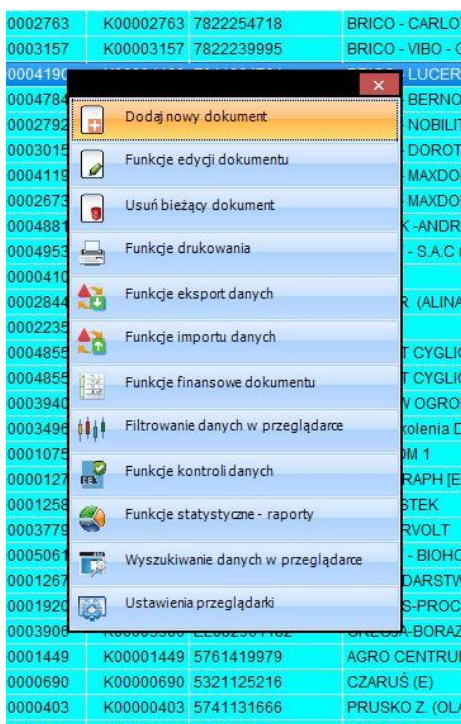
| | | | |
|---|---|---|---|
| 0002763 | K00002763 | 7822254718 | BRICO - CARLO |
| 0003157 | K00003157 | 7822239995 | BRICO - VIBO - |
| 000419 | | | LUCER |
| 000478 | | | BERNO |
| 000279 | | | NOBILI |
| 000301 | | | DOROT |
| 000411 | | | MAXDO |
| 000267 | | | MAXDO |
| 000488 | | | K -ANDR |
| 000495 | | | - S.A.C |
| 000041 | | | |
| 000284 | | | R (ALINA |
| 000223 | | | |
| 000485 | | | T CYGLI |
| 000485 | | | T CYGLI |
| 000394 | | | V OGRO |
| 000349 | | | kolenia D |
| 000107 | | | M 1 |
| 000012 | | | RAPH [E |
| 000125 | | | TEK |
| 000377 | | | RVOLT |
| 000506 | | | - BIOHO |
| 000126 | | | DARSTW |
| 000192 | | | S-PROC |
| 000390 | | | -BORAZ |
| 0001449 | K00001449 | 5761419979 | AGRO CENTRU |
| 0000690 | K00000690 | 5321125216 | CZARUŚ (E) |
| 0000403 | K00000403 | 5741131666 | PRUSKO Z. (OL |

×

Dodaj nowy dokument
Funkcje edycji dokumentu
Usuń bieżący dokument
Funkcje drukowania
Funkcje eksport danych
Funkcje importu danych
Funkcje finansowe dokumentu
Filtrowanie danych w przeglądarce
Funkcje kontroli danych
Funkcje statystyczne - raporty
Wyszukiwanie danych w przeglądarce
Ustawienia przeglądarki